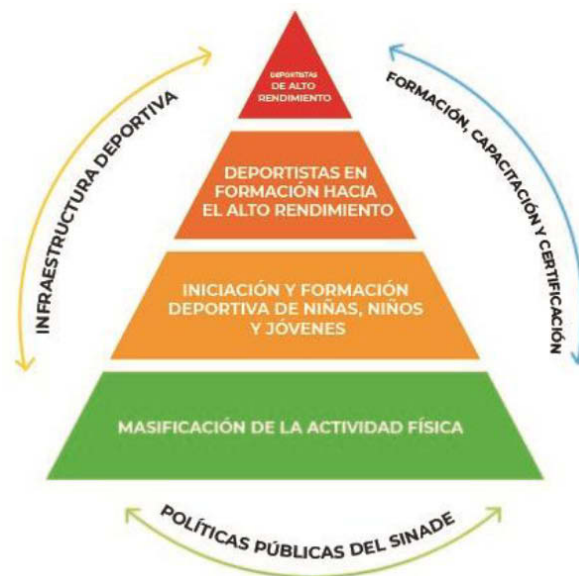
DEPORTISTAS DE ALTO RENDIMIENTO

DEPORTISTAS EN FORMACIÓN HACIA EL ALTO RENDIMIENTO

INICIACIÓN Y FORMACIÓN DEPORTIVA DE NIÑAS, NIÑOS Y JÓVENES

MASIFICACIÓN DE LA ACTIVIDAD FÍSICA

INFRAESTRUCTURA DEPORTIVA

FORMACIÓN, CAPACITACIÓN Y CERTIFICACIÓN

POLÍTICAS PÚBLICAS DEL SINADE